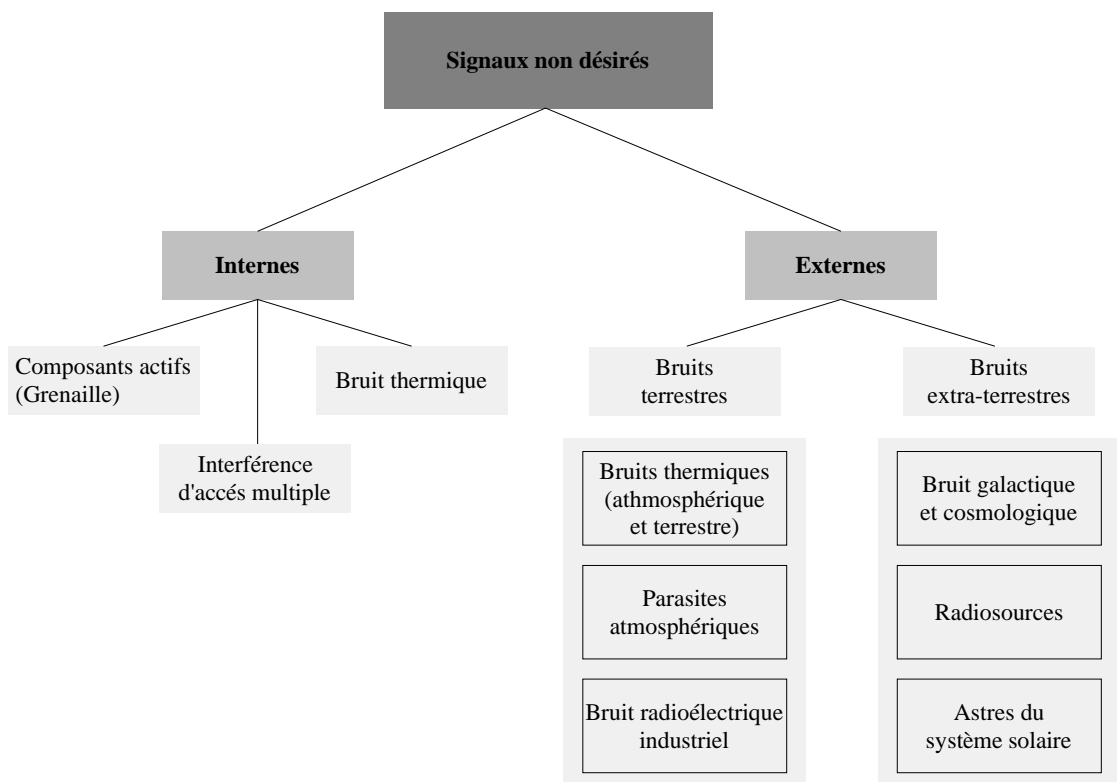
Signaux non désirés

Internes

Externes

Composants actifs (Grenaille)

Interférence d'accés multiple

Bruit thermique

Bruits terrestres

Bruits extra-terrestres

Bruits thermiques (athmosphérique et terrestre)

Parasites atmosphériques

Bruit radioélectrique industriel

Bruit galactique et cosmologique

Radiosources

Astres du système solaire